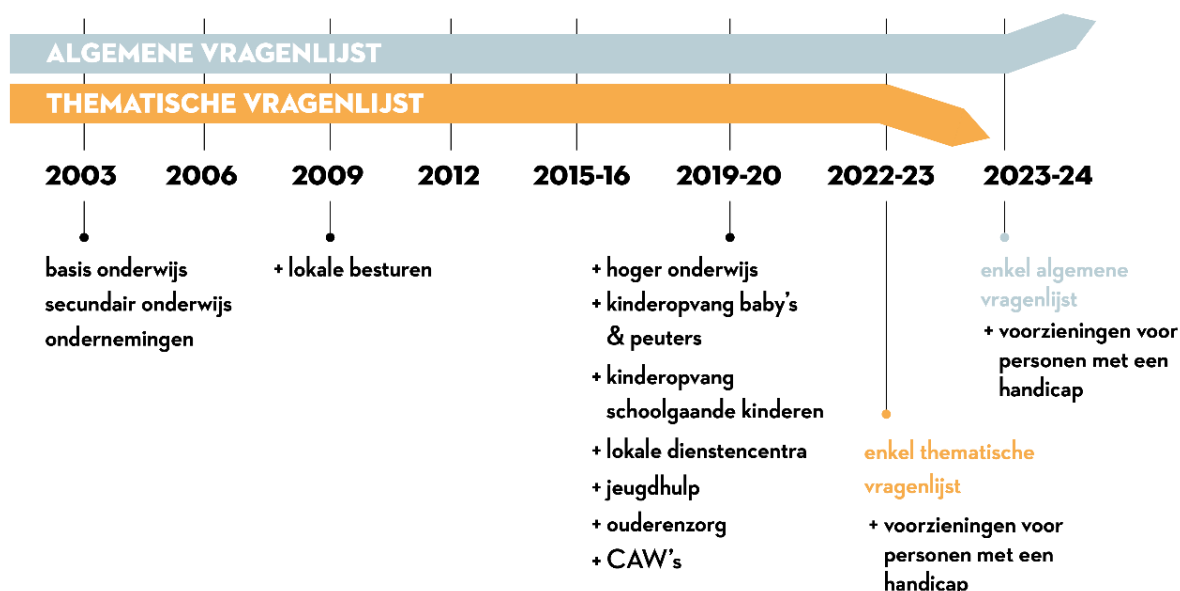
ALGEMENE VRAGENLIJST

THEMATISCHE VRAGENLIJST

2003 2006 2009 2012 2015-16 2019-20 2022-23 2023-24

basis onderwijs
secundair onderwijs
ondernemingen

+ lokale besturen

+ hoger onderwijs
+ kinderopvang baby's & peuters
+ kinderopvang schoolgaande kinderen
+ lokale dienstencentra
+ jeugdhulp
+ ouderenzorg
+ CAW's

enkel thematische vragenlijst
+ voorzieningen voor personen met een handicap

enkel algemene vragenlijst
+ voorzieningen voor personen met een handicap